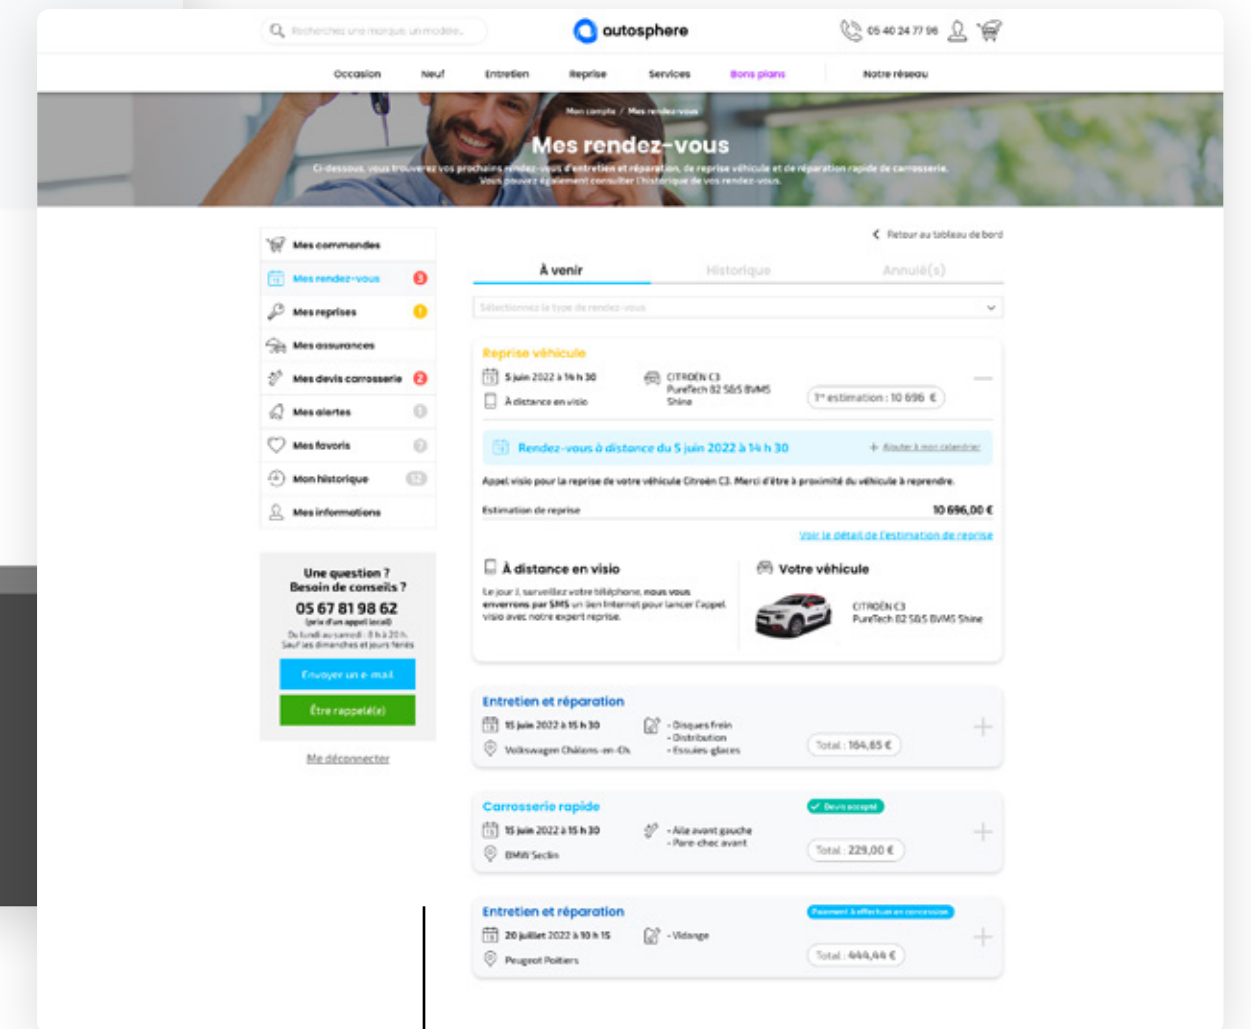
Recherchez une marque, un modèle...

autosphere

05 40 24 77 96

Occasion Neuf Entretien Reprise Services Bons plans Notre réseau

Mon compte / Mes rendez-vous

Mes rendez-vous

Ci-dessous, vous trouverez vos prochains rendez-vous d'entretien et réparation, de reprise véhicule et de réparation rapide de carrosserie. Vous pouvez également consulter l'historique de vos rendez-vous.

Mes commandes
Mes rendez-vous 3
Mes reprises 1
Mes assurances
Mes devis carrosserie 2
Mes alertes 0
Mes favoris 0
Mon historique 12
Mes informations

Une question ? Besoin de conseils ?
05 67 81 98 62
(prix d'un appel local)
Du lundi au samedi : 8 h à 20 h.
Sauf les dimanches et jours fériés

Envoyer un e-mail
Être rappelé(e)

Me déconnecter

Retour au tableau de bord

À venir Historique Annulé(s)

Sélectionnez le type de rendez-vous

Reprise véhicule
5 juin 2022 à 14 h 30
À distance en visio
CITROËN C3 PureTech 82 S&S BVM5 Shine
1re estimation : 10 696 €

Rendez-vous à distance du 5 juin 2022 à 14 h 30
+ Ajouter à mon calendrier

Appel visio pour la reprise de votre véhicule Citroën C3. Merci d'être à proximité du véhicule à reprendre.

Estimation de reprise 10 696,00 €

Voir le détail de l'estimation de reprise

À distance en visio
Le jour J, surveillez votre téléphone, nous vous enverrons par SMS un lien Internet pour lancer l'appel visio avec notre expert reprise.

Votre véhicule
CITROËN C3 PureTech 82 S&S BVM5 Shine

Entretien et réparation
15 juin 2022 à 15 h 30
Volkswagen Châlons-en-Ch.
- Disques frein
- Distribution
- Essuies-glaces
Total : 164,65 €

Carrosserie rapide
Devis accepté
15 juin 2022 à 15 h 30
BMW Seclin
- Aile avant gauche
- Pare-choc avant
Total : 229,00 €

Entretien et réparation
Paiement à effectuer en concession
20 juillet 2022 à 10 h 15
Peugeot Poitiers
- Vidange
Total : 444,44 €